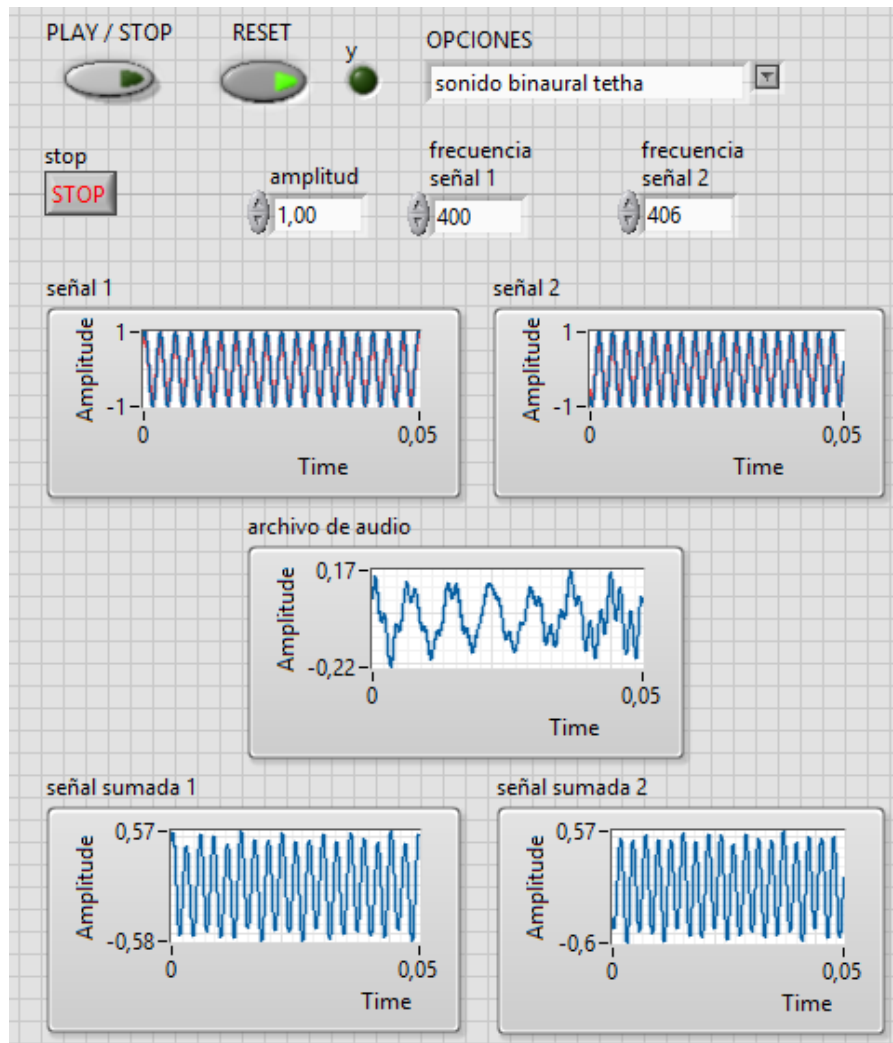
PLAY / STOP

RESET

y

OPCIONES

sonido binaural tetha

stop

STOP

amplitud

1,00

frecuencia señal 1

400

frecuencia señal 2

406

señal 1

Amplitude

1

-1

0

0,05

Time

señal 2

Amplitude

1

-1

0

0,05

Time

archivo de audio

Amplitude

0,17

-0,22

0

0,05

Time

señal sumada 1

Amplitude

0,57

-0,58

0

0,05

Time

señal sumada 2

Amplitude

0,57

-0,6

0

0,05

Time